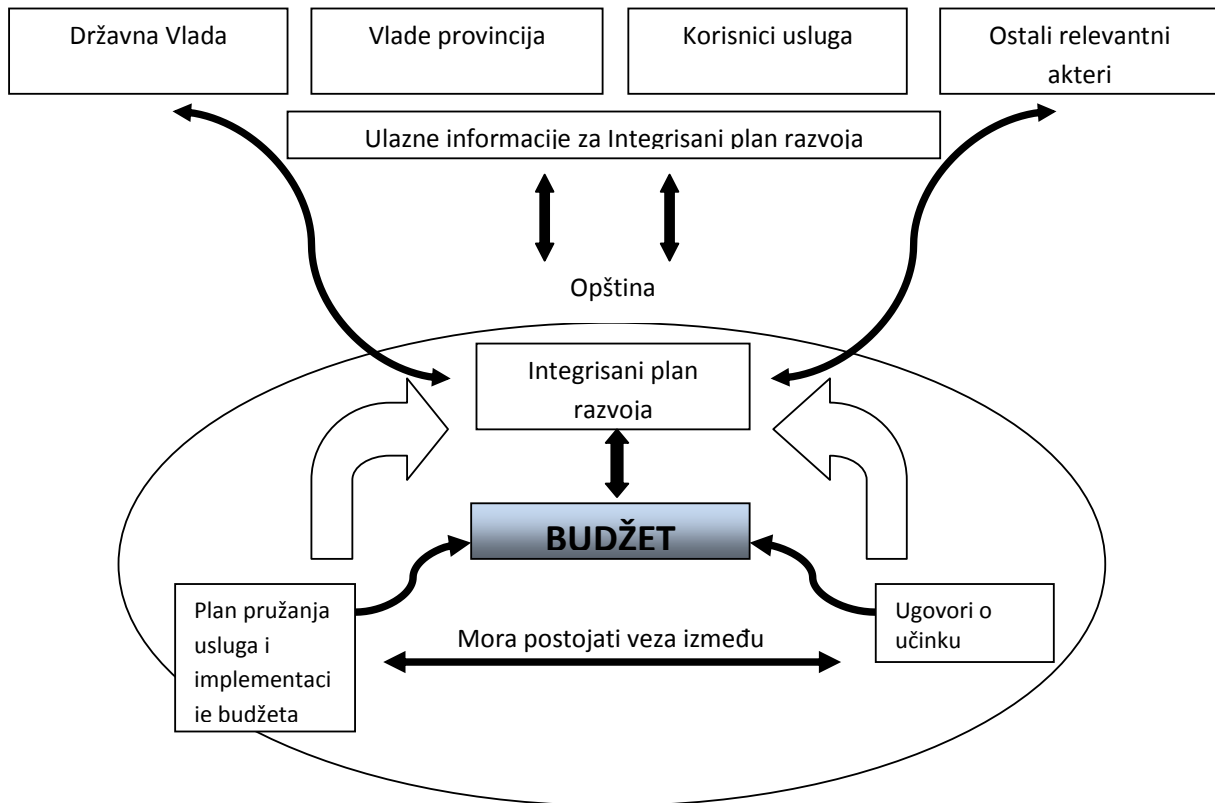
Državna Vlada

Vlade provincija

Korisnici usluga

Ostali relevantni akteri

Ulazne informacije za Integrisani plan razvoja

Opština

Integrisani plan razvoja

BUDŽET

Plan pružanja usluga i implementacije budžeta

Mora postojati veza između

Ugovori o učinku